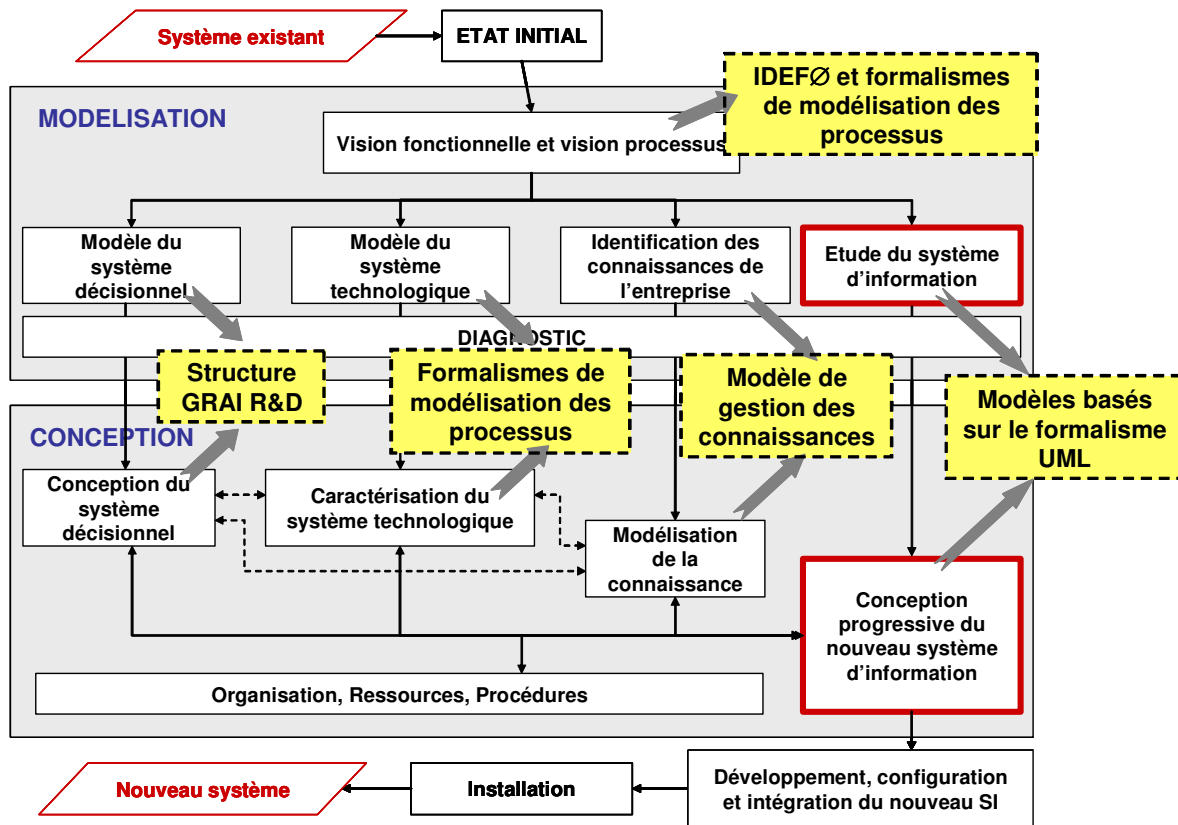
Système existant

ETAT INITIAL

MODELISATION

Vision fonctionnelle et vision processus

IDEF∅ et formalismes de modélisation des processus

Modèle du système décisionnel

Modèle du système technologique

Identification des connaissances de l'entreprise

Etude du système d'information

DIAGNOSTIC

Structure GRAI R&D

Formalismes de modélisation des processus

Modèle de gestion des connaissances

Modèles basés sur le formalisme UML

CONCEPTION

Conception du système décisionnel

Caractérisation du système technologique

Modélisation de la connaissance

Conception progressive du nouveau système d'information

Organisation, Ressources, Procédures

Nouveau système

Installation

Développement, configuration et intégration du nouveau SI